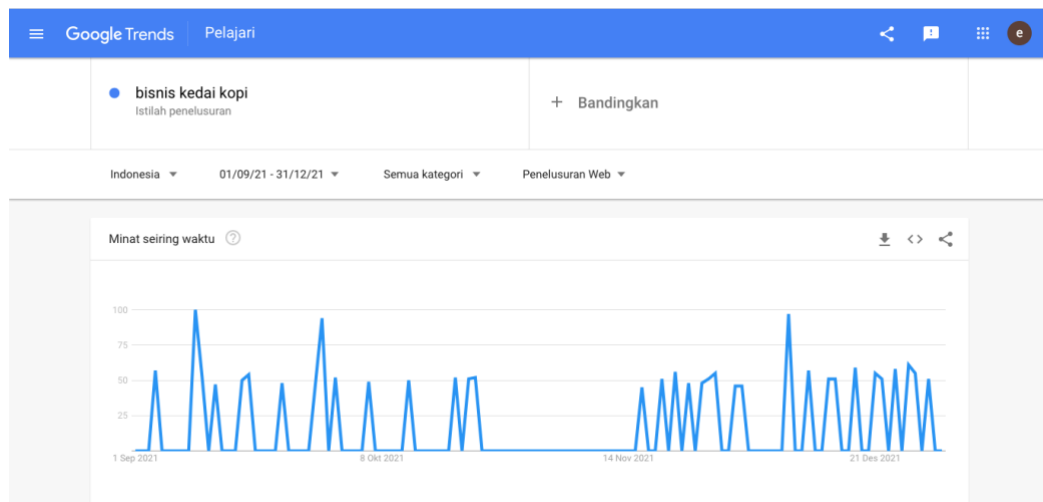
Google Trends Pelajari

e

bisnis kedai kopi
Istilah penelusuran

+ Bandingkan

Indonesia ▾ 01/09/21 - 31/12/21 ▾ Semua kategori ▾ Penelusuran Web ▾

Minat seiring waktu ?

100
75
50
25

1 Sep 2021
8 Okt 2021
14 Nov 2021
21 Des 2021